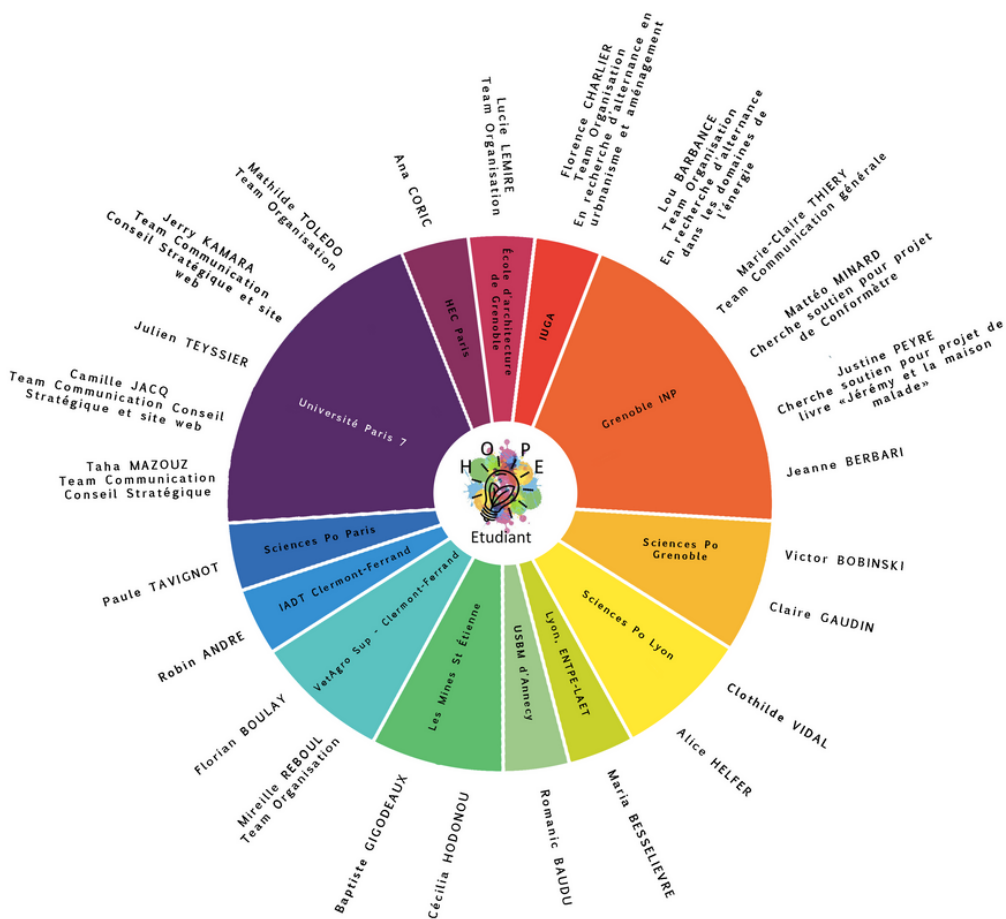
H O P E
Etudiant

Université Paris 7

HEC Paris

École d'architecture de Grenoble

IUGA

Grenoble INP

Sciences Po Grenoble

Sciences Po Lyon

Lyon, ENTPE-LAET

USBM d'Annecy

Les Mines St Étienne

VetAgro Sup - Clermont-Ferrand

IADT Clermont-Ferrand

Sciences Po Paris

Ana CORIC

Lucie LEMIRE
Team Organisation

Florence CHARLIER
Team Organisation
En recherche d'alternance en urbanisme et aménagement

Lou BARBANCE
Team Organisation
En recherche d'alternance dans les domaines de l'énergie

Marie-Claire THIERY
Team Communication générale

Mattéo MINARD
Cherche soutien pour projet de Conformètre

Justine PEYRE
Cherche soutien pour projet de livre «Jérémy et la maison malade»

Jeanne BERBARI

Victor BOBINSKI

Claire GAUDIN

Clothilde VIDAL

Alice HELFER

Maria BESSELIEVRE

Romanic BAUDU

Cécilia HODONOU

Baptiste GIGODEAUX

Mireille REBOUL
Team Organisation

Florian BOULAY

Robin ANDRE

Paule TAVIGNOT

Taha MAZOUZ
Team Communication
Conseil Stratégique

Camille JACQ
Team Communication Conseil Stratégique et site web

Julien TEYSSIER

Jerry KAMARA
Team Communication
Conseil Stratégique et site web

Mathilde TOLEDO
Team Organisation